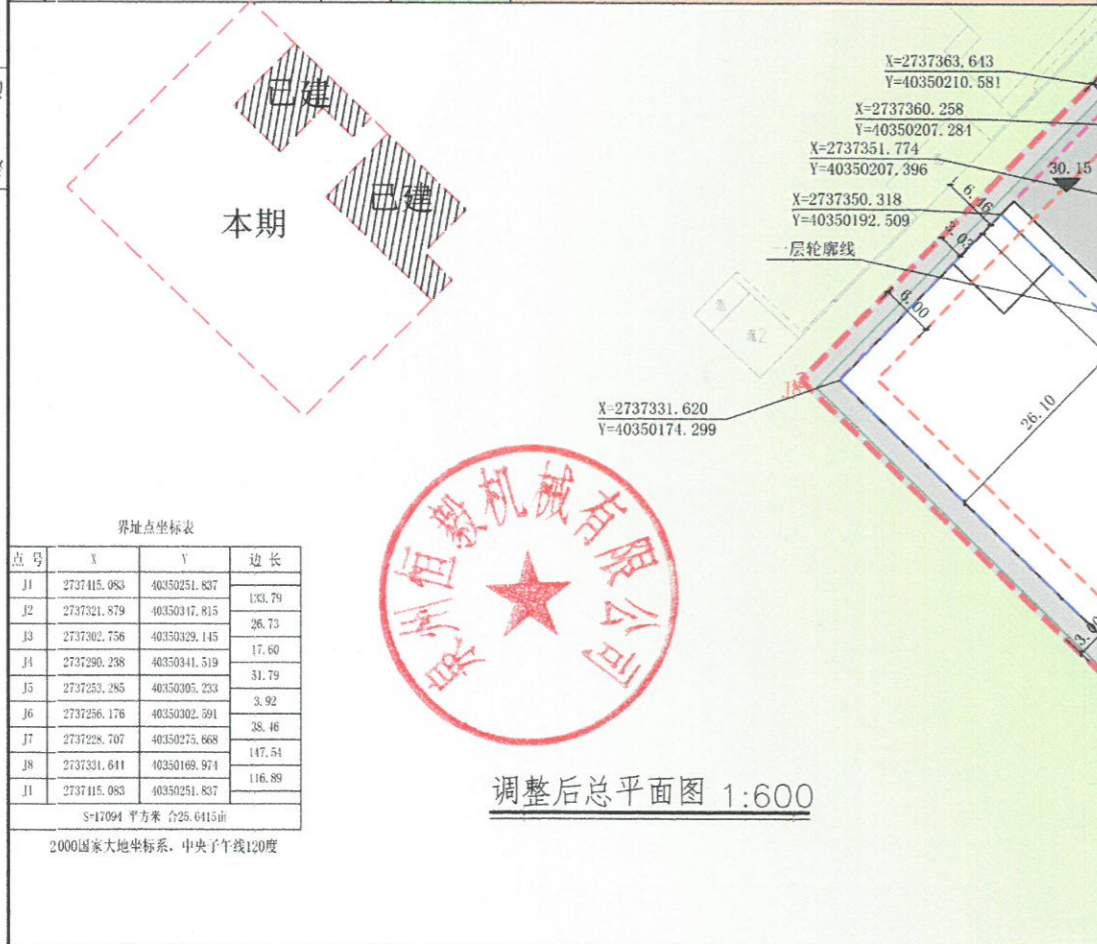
已建

已建

本期

X=2737363.643
Y=40350210.581

X=2737360.258
Y=40350207.281

X=2737351.774
Y=40350207.396

30.15

X=2737350.318
Y=40350192.509

6.46

一层轮廓线

4.00

X=2737331.620
Y=40350174.299

26.10

泉州恒毅机械有限公司

界址点坐标表

| 点号 | X | Y | 边长 |
|---|---|---|---|
| J1 | 2737415.083 | 40350251.837 | |
| | | | 133.79 |
| J2 | 2737321.879 | 40350347.815 | |
| | | | 26.73 |
| J3 | 2737302.756 | 40350329.145 | |
| | | | 17.60 |
| J4 | 2737290.238 | 40350341.519 | |
| | | | 31.79 |
| J5 | 2737253.285 | 40350305.233 | |
| | | | 3.92 |
| J6 | 2737256.176 | 40350302.591 | |
| | | | 38.46 |
| J7 | 2737228.707 | 40350275.868 | |
| | | | 147.54 |
| J8 | 2737331.641 | 40350169.974 | |
| | | | 116.89 |
| J1 | 2737415.083 | 40350251.837 | |

S=17094 平方米 合25.6415亩

2000国家大地坐标系，中央子午线120度

调整后总平面图 1:600